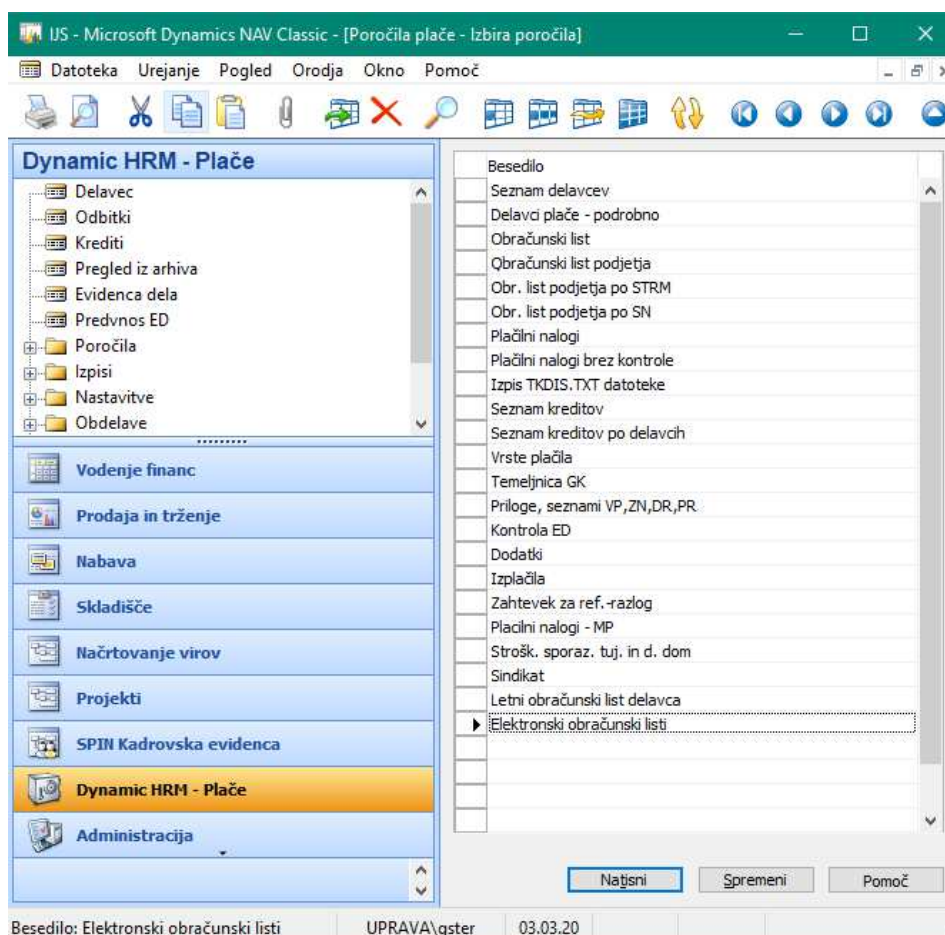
IJS - Microsoft Dynamics NAV Classic - [Poročila plače - Izbira poročila]

Datoteka Urejanje Pogled Orodja Okno Pomoč

Dynamic HRM - Plače

Delavec
Odbitki
Krediti
Pregled iz arhiva
Evidenca dela
Predvnos ED
Poročila
Izpisi
Nastavitve
Obdelave

Vodenje financ
Prodaja in trženje
Nabava
Skladišče
Načrtovanje virov
Projekti
SPIN Kadrovska evidenca
Dynamic HRM - Plače
Administracija

| Besedilo |
|---|
| Seznam delavcev |
| Delavci plače - podrobno |
| Obračunski list |
| Obračunski list podjetja |
| Obr. list podjetja po STRM |
| Obr. list podjetja po SN |
| Plačilni nalogi |
| Plačilni nalogi brez kontrole |
| Izpis TKDIS.TXT datoteke |
| Seznam kreditov |
| Seznam kreditov po delavcih |
| Vrste plačila |
| Temeljnica GK |
| Priloge, seznami VP,ZN,DR,PR |
| Kontrola ED |
| Dodatki |
| Izplačila |
| Zahtevek za ref.-razlog |
| Placilni nalogi - MP |
| Strošk. sporaz. tuj. in d. dom |
| Sindikat |
| Letni obračunski list delavca |
| Elektronski obračunski listi |

Natisni Spremeni Pomoč

Besedilo: Elektronski obračunski listi UPRAVA\gster 03.03.20